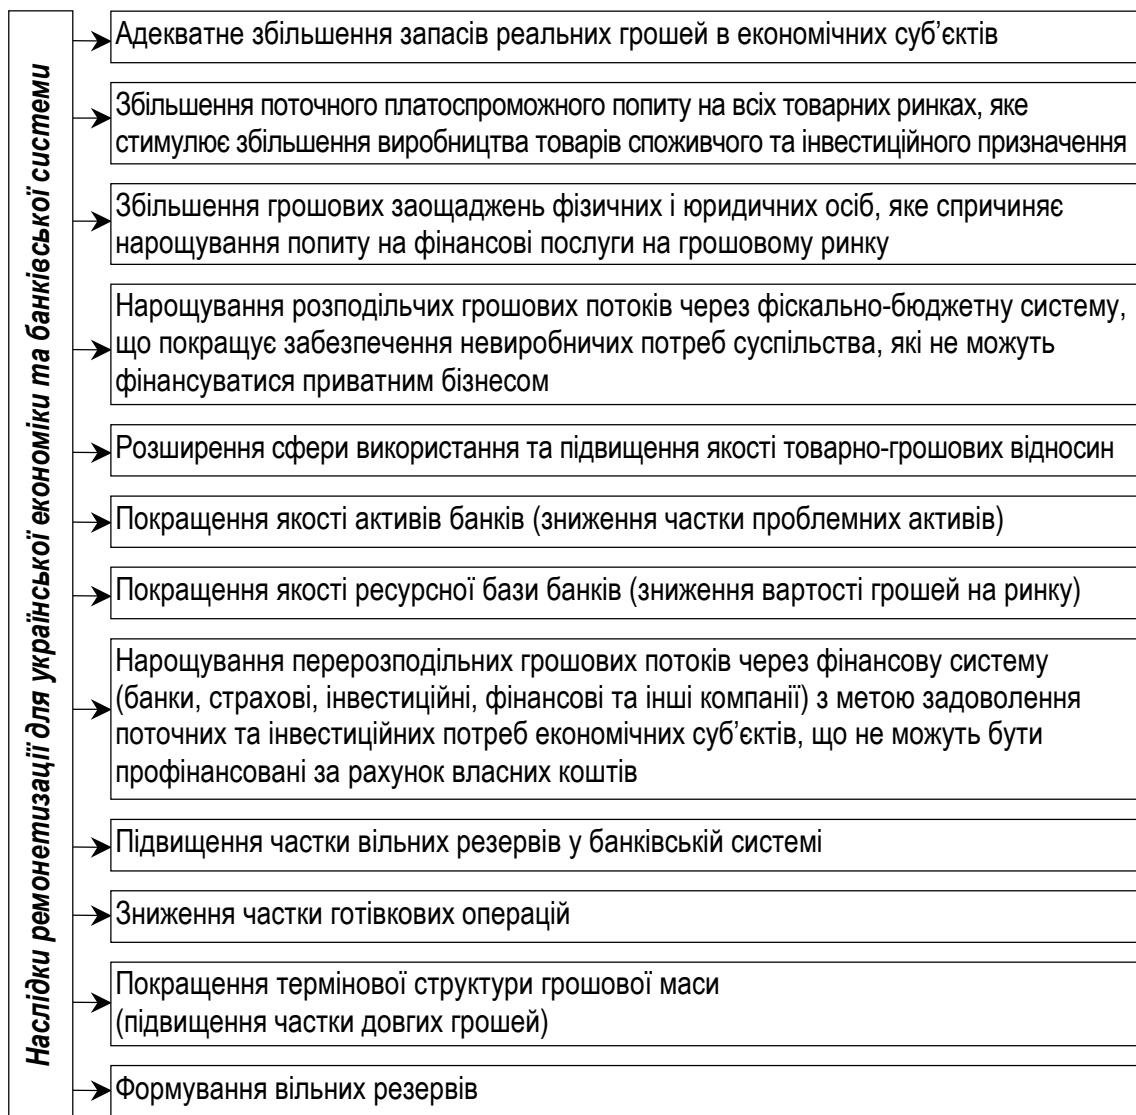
Наслідки ремонетизації для української економіки та банківської системи

Адекватне збільшення запасів реальних грошей в економічних суб’єктів

Збільшення поточного платоспроможного попиту на всіх товарних ринках, яке стимулює збільшення виробництва товарів споживчого та інвестиційного призначення

Збільшення грошових заощаджень фізичних і юридичних осіб, яке спричиняє нарощування попиту на фінансові послуги на грошовому ринку

Нарощування розподільчих грошових потоків через фіскально-бюджетну систему, що покращує забезпечення невиробничих потреб суспільства, які не можуть фінансуватися приватним бізнесом

Розширення сфери використання та підвищення якості товарно-грошових відносин

Покращення якості активів банків (зниження частки проблемних активів)

Покращення якості ресурсної бази банків (зниження вартості грошей на ринку)

Нарощування перерозподільних грошових потоків через фінансову систему (банки, страхові, інвестиційні, фінансові та інші компанії) з метою задоволення поточних та інвестиційних потреб економічних суб’єктів, що не можуть бути профінансовані за рахунок власних коштів

Підвищення частки вільних резервів у банківській системі

Зниження частки готівкових операцій

Покращення термінової структури грошової маси (підвищення частки довгих грошей)

Формування вільних резервів